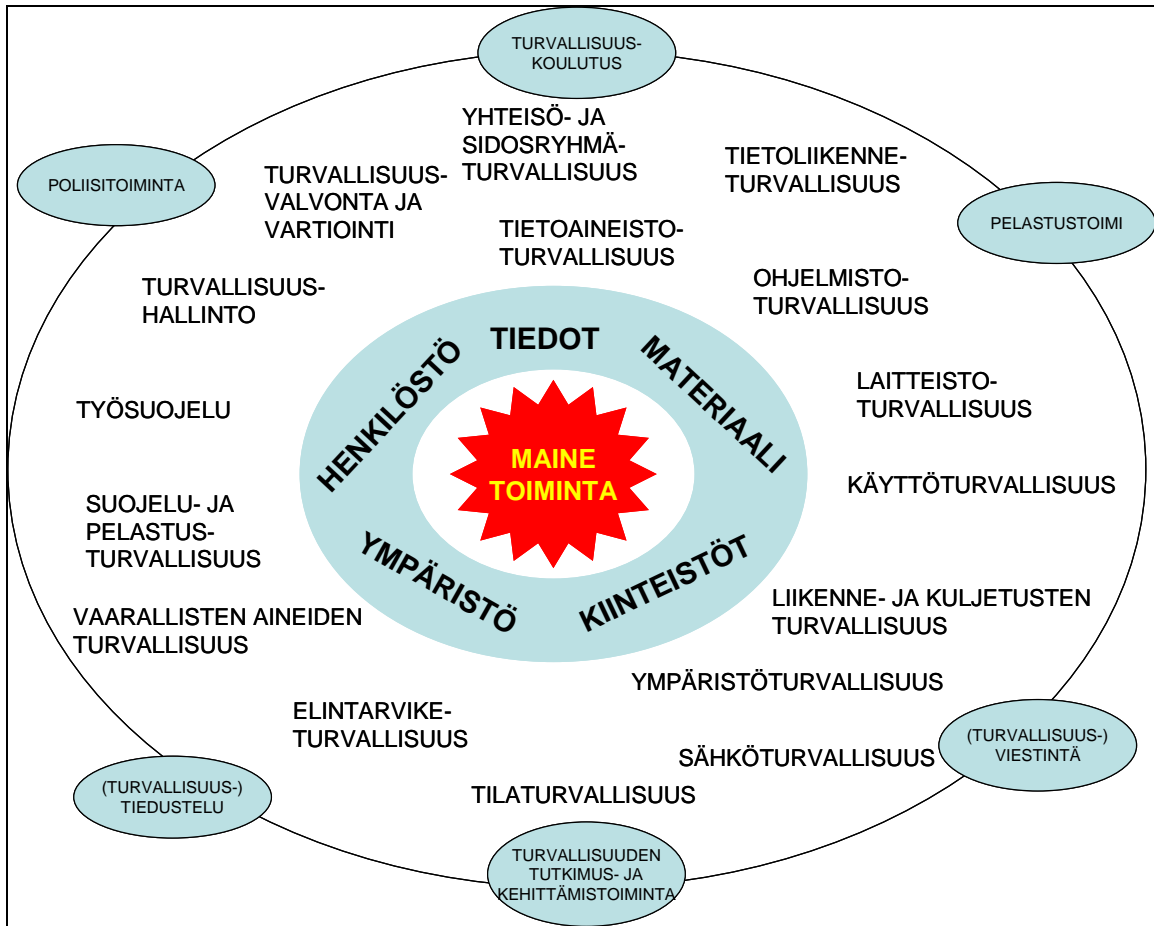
TURVALLISUUS-KOULUTUS

POLIISITOIMINTA

PELASTUSTOIMI

YHTEISÖ- JA SIDOSRYHMÄ-TURVALLISUUS

TIETOLIIKENNE-TURVALLISUUS

TURVALLISUUS-VALVONTA JA VARTIOINTI

TIETOAINEISTO-TURVALLISUUS

OHJELMISTO-TURVALLISUUS

TURVALLISUUS-HALLINTO

TIEDOT

HENKILÖSTÖ

MATERIAALI

LAITTEISTO-TURVALLISUUS

TYÖSUOJELU

MAINE TOIMINTA

KÄYTTÖTURVALLISUUS

SUOJELU- JA PELASTUS-TURVALLISUUS

YMPÄRISTÖ

KIINTEISTÖT

LIIKENNE- JA KULJETUSTEN TURVALLISUUS

VAARALLISTEN AINEIDEN TURVALLISUUS

YMPÄRISTÖTURVALLISUUS

ELINTARVIKE-TURVALLISUUS

(TURVALLISUUS-) VIESTINTÄ

SÄHKÖTURVALLISUUS

(TURVALLISUUS-) TIEDUSTELU

TILATURVALLISUUS

TURVALLISUUDEN TUTKIMUS- JA KEHITTÄMISTOIMINTA